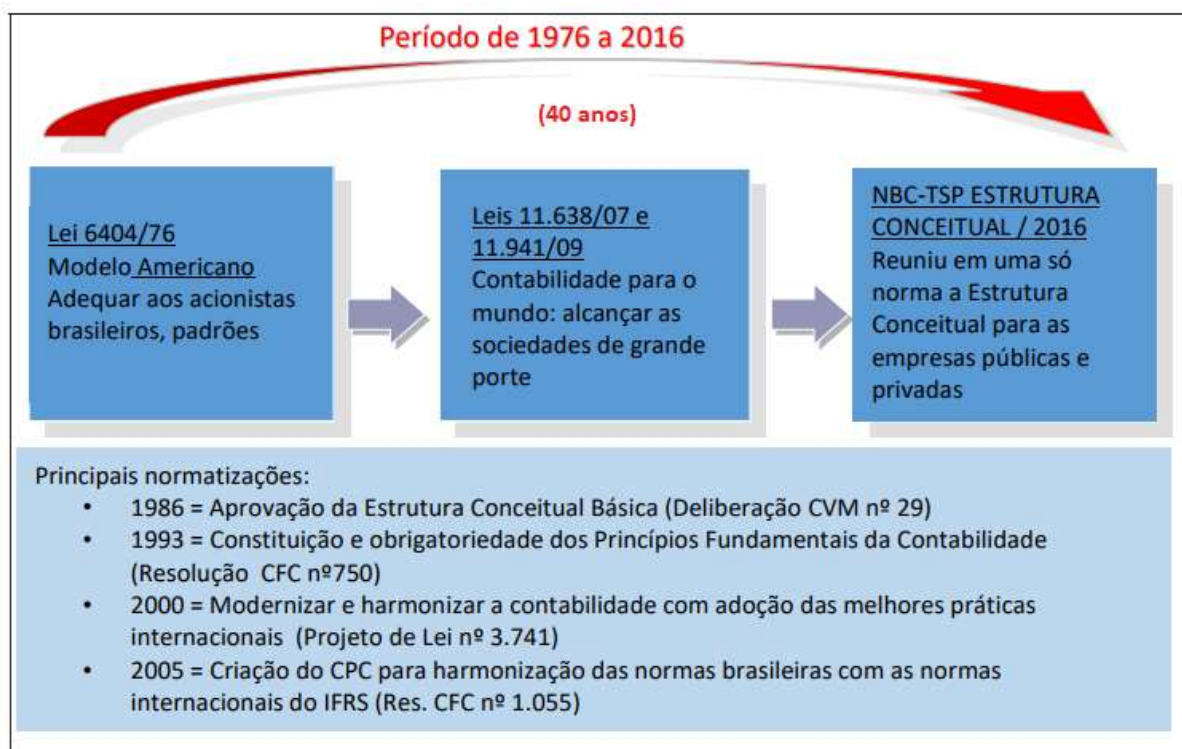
Período de 1976 a 2016

(40 anos)

Lei 6404/76
Modelo Americano
Adequar aos acionistas brasileiros, padrões

Leis 11.638/07 e 11.941/09
Contabilidade para o mundo: alcançar as sociedades de grande porte

NBC-TSP ESTRUTURA CONCEITUAL / 2016
Reuniu em uma só norma a Estrutura Conceitual para as empresas públicas e privadas

Principais normatizações:
• 1986 = Aprovação da Estrutura Conceitual Básica (Deliberação CVM nº 29)
• 1993 = Constituição e obrigatoriedade dos Princípios Fundamentais da Contabilidade (Resolução CFC nº750)
• 2000 = Modernizar e harmonizar a contabilidade com adoção das melhores práticas internacionais (Projeto de Lei nº 3.741)
• 2005 = Criação do CPC para harmonização das normas brasileiras com as normas internacionais do IFRS (Res. CFC nº 1.055)